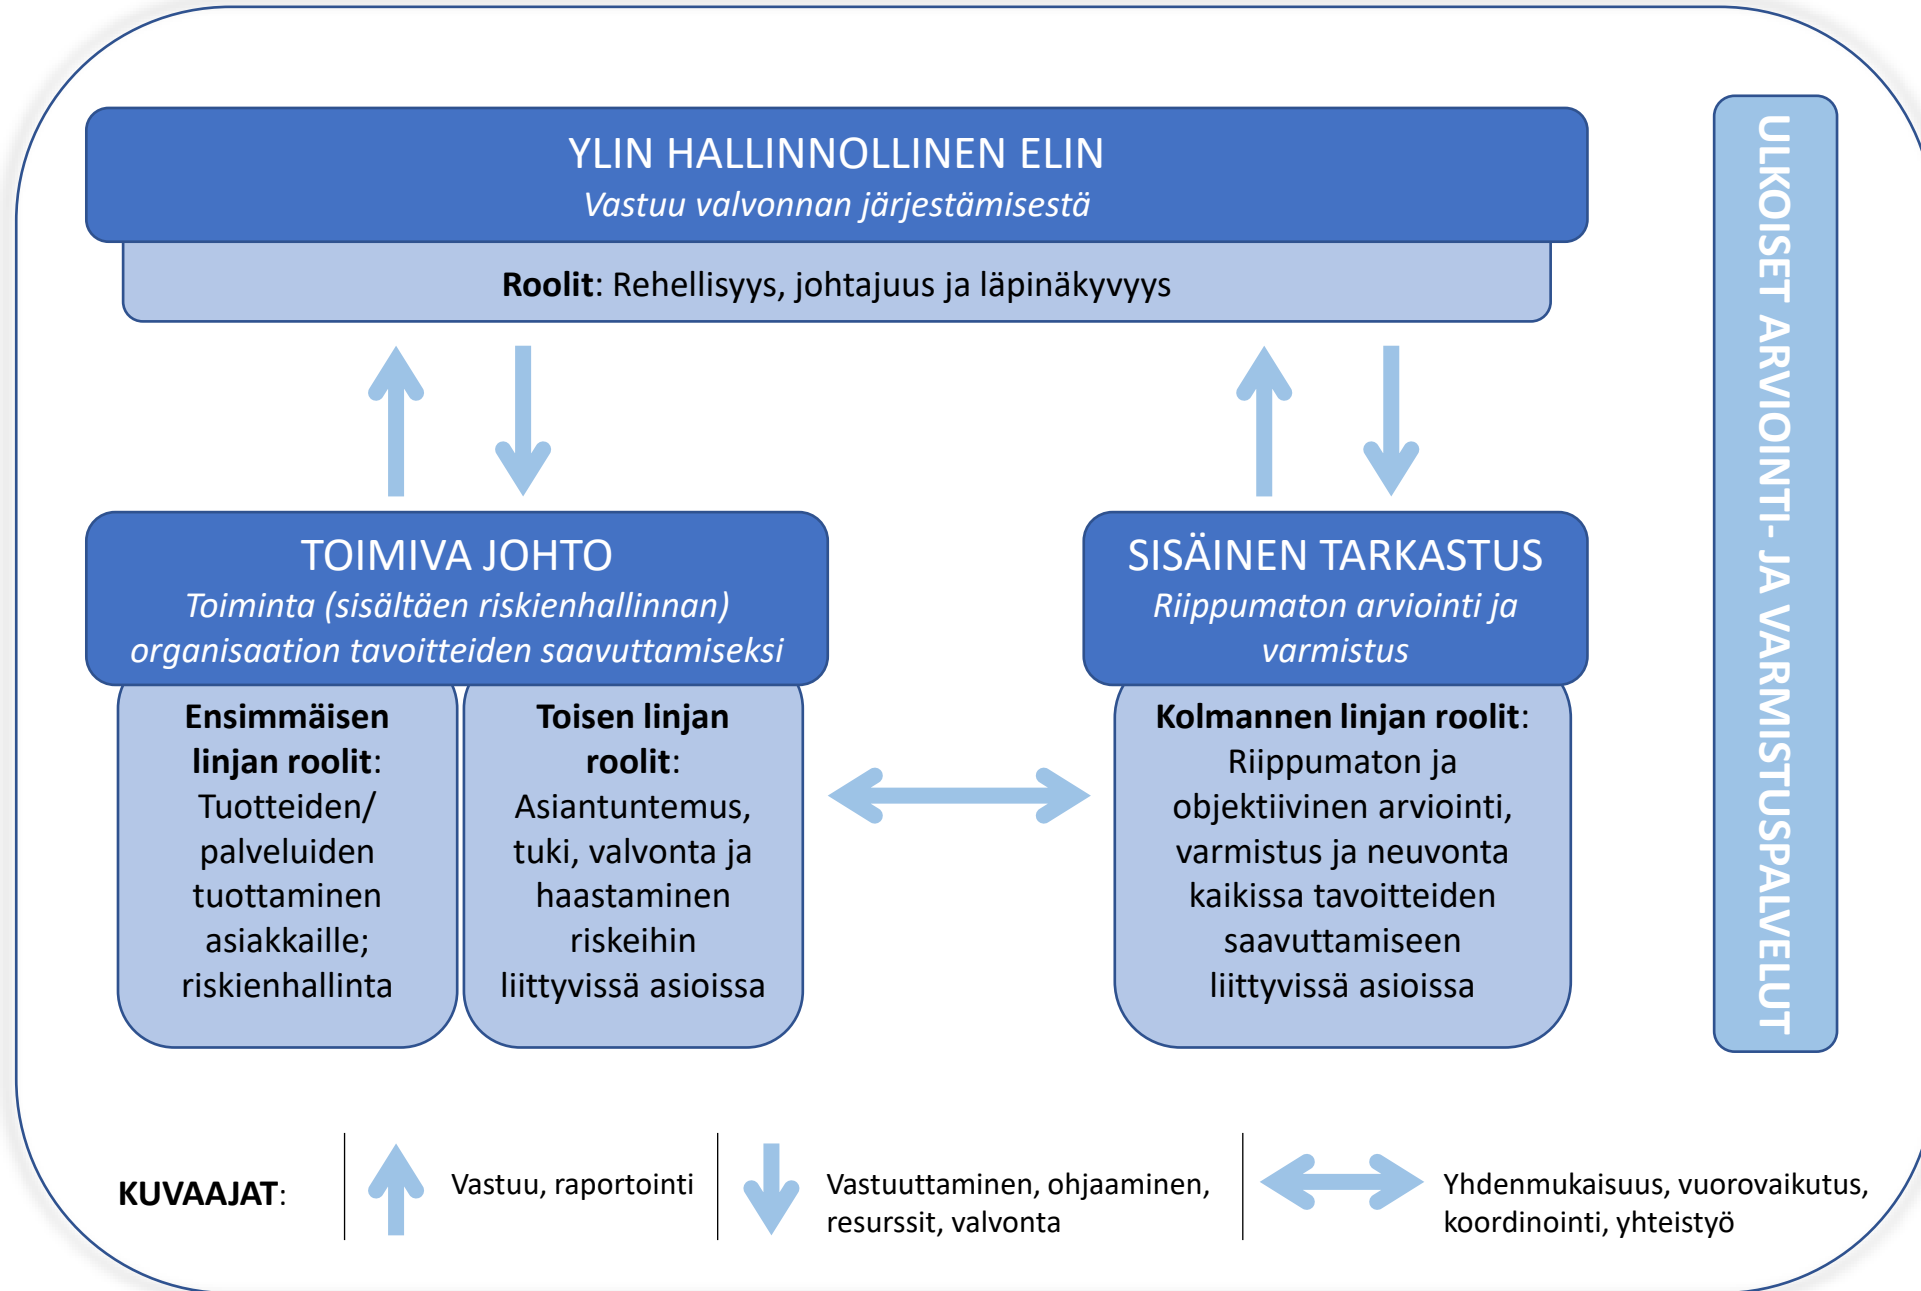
YLIN HALLINNOLLINEN ELIN
Vastuu valvonnan järjestämisestä

Roolit: Rehellisyys, johtajuus ja läpinäkyvyys

ULKOISET ARVIOINTI- JA VARMISTUSPALVELUT

TOIMIVA JOHTO
Toiminta (sisältäen riskienhallinnan) organisaation tavoitteiden saavuttamiseksi

Ensimmäisen linjan roolit: Tuotteiden/ palveluiden tuottaminen asiakkaille; riskienhallinta

Toisen linjan roolit: Asiantuntemus, tuki, valvonta ja haastaminen riskeihin liittyvissä asioissa

SISÄINEN TARKASTUS
Riippumaton arviointi ja varmistus

Kolmannen linjan roolit: Riippumaton ja objektiivinen arviointi, varmistus ja neuvonta kaikissa tavoitteiden saavuttamiseen liittyvissä asioissa

KUVAAJAT: Vastuu, raportointi | Vastuuttaminen, ohjaaminen, resurssit, valvonta | Yhdenmukaisuus, vuorovaikutus, koordinointi, yhteistyö